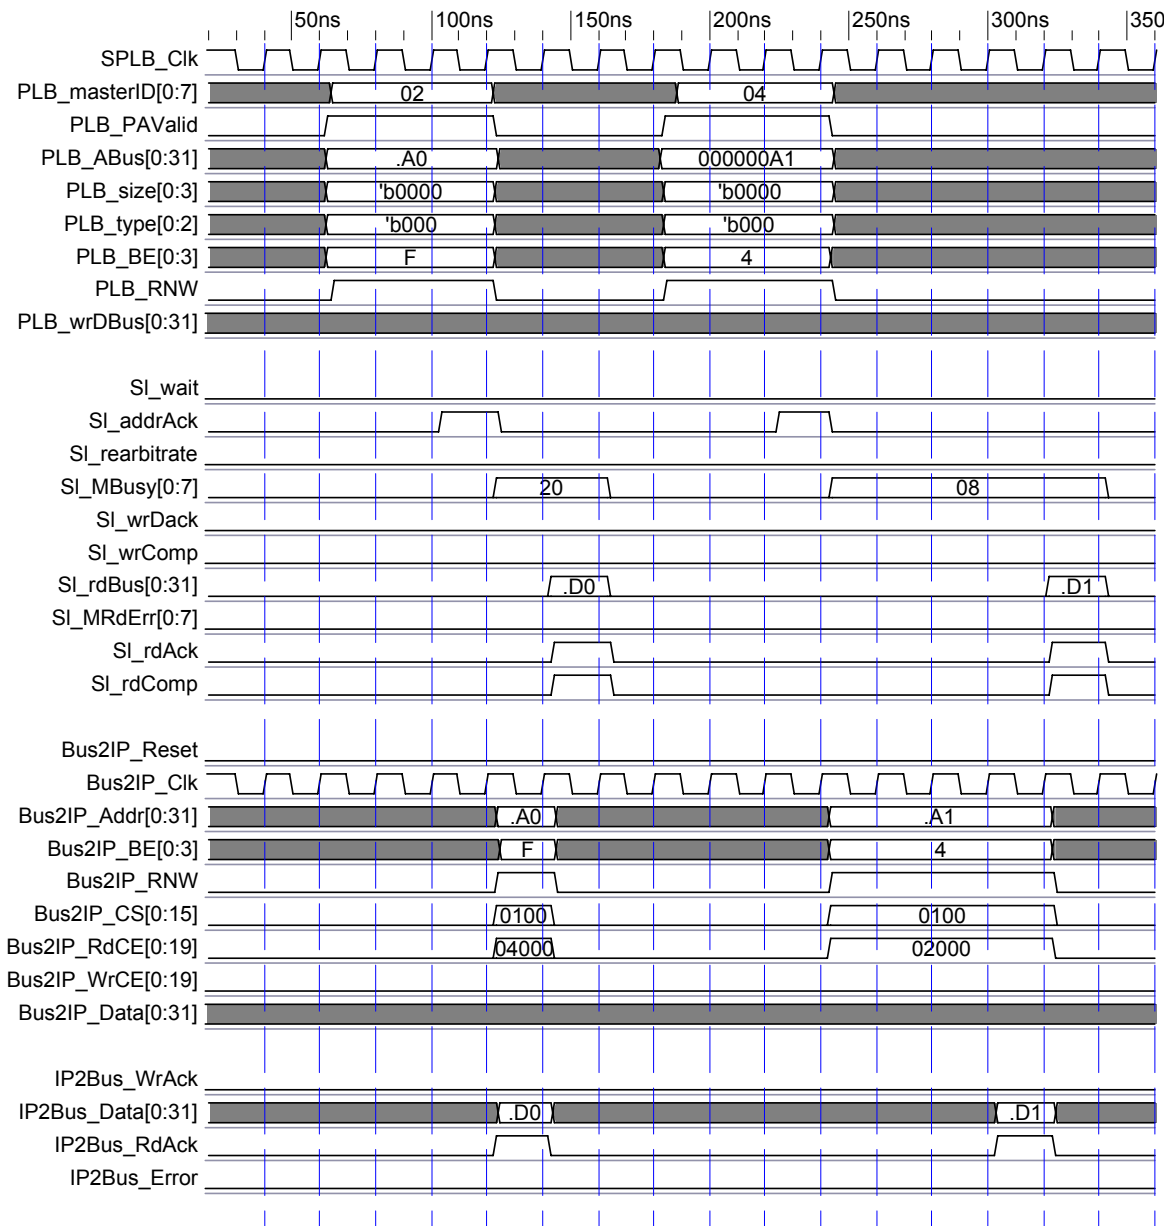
50ns 100ns 150ns 200ns 250ns 300ns 350

SPLB_Clk
PLB_masterID[0:7] 02 04
PLB_PAValid
PLB_ABus[0:31] .A0 000000A1
PLB_size[0:3] 'b0000 'b0000
PLB_type[0:2] 'b000 'b000
PLB_BE[0:3] F 4
PLB_RNW
PLB_wrDBus[0:31]

Sl_wait
Sl_addrAck
Sl_rearbitrate
Sl_MBusy[0:7] 20 08
Sl_wrDack
Sl_wrComp
Sl_rdBus[0:31] .D0 .D1
Sl_MRdErr[0:7]
Sl_rdAck
Sl_rdComp

Bus2IP_Reset
Bus2IP_Clk
Bus2IP_Addr[0:31] .A0 .A1
Bus2IP_BE[0:3] F 4
Bus2IP_RNW
Bus2IP_CS[0:15] 0100 0100
Bus2IP_RdCE[0:19] 04000 02000
Bus2IP_WrCE[0:19]
Bus2IP_Data[0:31]

IP2Bus_WrAck
IP2Bus_Data[0:31] .D0 .D1
IP2Bus_RdAck
IP2Bus_Error